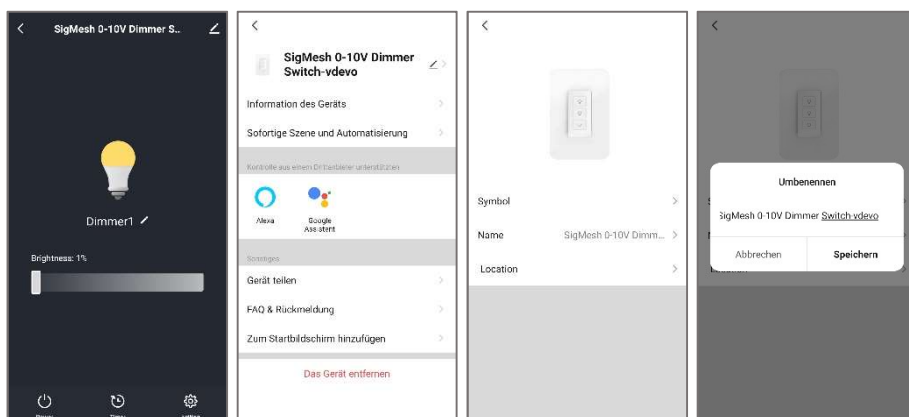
SigMesh 0-10V Dimmer S..

Dimmer1

Brightness: 1%

Power Timer setting

SigMesh 0-10V Dimmer Switch-vdevo

Information des Geräts

Sofortige Szene und Automatisierung

Kontrolle aus einem Drittanbieter unterstützen

Alexa

Google Assistant

Sonstiges

Gerät teilen

FAQ & Rückmeldung

Zum Startbildschirm hinzufügen

Das Gerät entfernen

Symbol

Name SigMesh 0-10V Dimm...

Location

Umbenennen

SigMesh 0-10V Dimmer Switch-vdevo

Abbrechen

Speichern